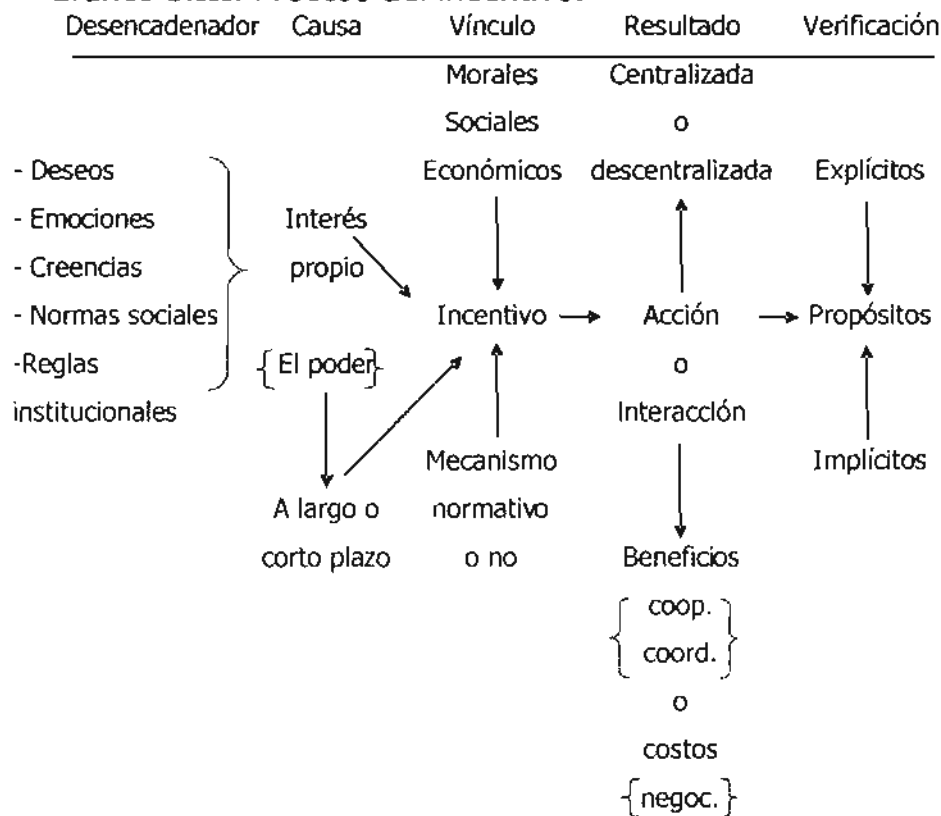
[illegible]

Desencadenador Causa Vínculo Resultado Verificación

Morales
Sociales
Económicos

Centralizada
o
descentralizada

- Deseos
- Emociones
- Creencias
- Normas sociales
-Reglas institucionales

Interés propio

{El poder}

A largo o corto plazo

Incentivo

Mecanismo normativo o no

Acción
o
Interacción

Beneficios
{coop. coord.}
o
costos
{negoc.}

Explícitos

Propósitos

Implícitos